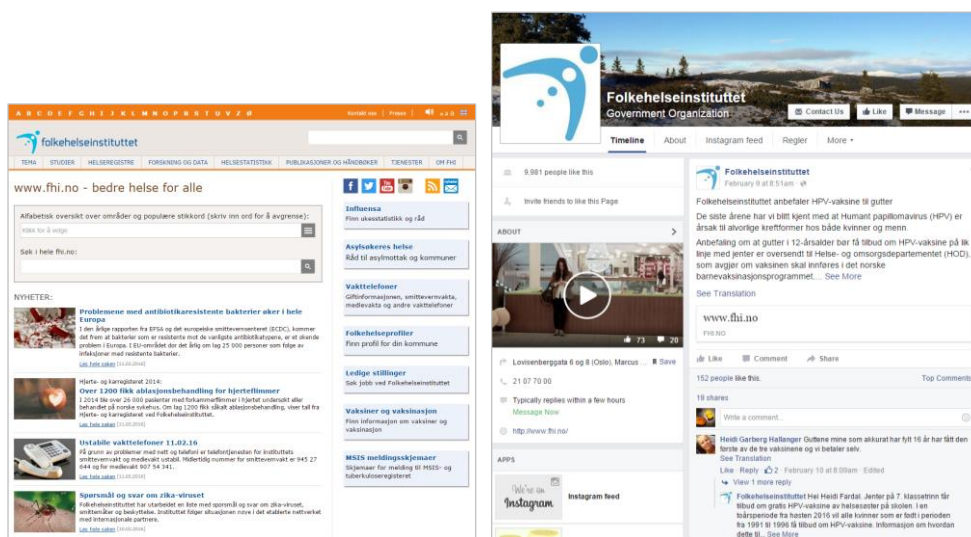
A B C D E F G H I J K L M N O P R S T U V Z Ø

Kontakt oss | Presse | Lytt

folkehelseinstituttet

TEMA | STUDIER | HELSEREGISTRE | FORSKNING OG DATA | HELSESTATISTIKK | PUBLIKASJONER OG HÅNDBØKER | TJENESTER | OM FHI

www.fhi.no - bedre helse for alle

Alfabetisk oversikt over områder og populære stikkord (skriv inn ord for å avgrense):

Søk i hele fhi.no:

NYHETER:

Problemene med antibiotikaresistente bakterier øker i hele Europa

I den årlige rapporten fra EFSA og det europeiske smittevernsenteret (ECDC), kommer det frem at bakterier som er resistente mot de vanligste antibiotikatypene, er et økende problem i Europa. I EU-området dør det årlig om lag 25 000 personer som følge av infeksjoner med resistente bakterier.

Hjerte- og karregisteret 2014:
Over 1200 fikk ablasjonsbehandling for hjerteflimmer

I 2014 ble over 26 000 pasienter med forkammerflimmer i hjertet undersøkt eller behandlet på norske sykehus. Om lag 1200 fikk såkalt ablasjonsbehandling, viser tall fra Hjerte- og karregisteret ved Folkehelseinstituttet.

Ustabile vakttelefoner 11.02.16

På grunn av problemer med nett og telefoni er telefontjenesten for instituttets smittevernvakt og medievakt ustabil. Midlertidig nummer for smittevernvakt er 945 27 644 og for medievakt 907 54 341.

Spørsmål og svar om zika-viruset

Folkehelseinstituttet har utarbeidet en liste med spørsmål og svar om zika-viruset, smittemåter og beskyttelse. Instituttet følger situasjonen nøye i det etablerte nettverket med internasjonale partnere.

Influensa
Finn ukesstatistikk og råd

Asylsøkeres helse
Råd til asylmottak og kommuner

Vakttelefoner
Giftinformasjonen, smittevernvakta, medievakta og andre vakttelefoner

Folkehelseprofiler
Finn profil for din kommune

Ledige stillinger
Søk jobb ved Folkehelseinstituttet

Vaksiner og vaksinasjon
Finn informasjon om vaksiner og vaksinasjon

MSIS meldingsskjemaer
Skjemaer for melding til MSIS- og tuberkuloseregisteret

Folkehelseinstituttet
Government Organization

Contact Us | Like | Message

Timeline | About | Instagram feed | Regler | More

9,981 people like this

Invite friends to like this Page

ABOUT

73 | 20

Lovisenberggata 6 og 8 (Oslo), Marcus ... Save

21 07 70 00

Typically replies within a few hours
Message Now

http://www.fhi.no/

APPS

Instagram feed

Folkehelseinstituttet
February 9 at 8:51am

Folkehelseinstituttet anbefaler HPV-vaksine til gutter

De siste årene har vi blitt kjent med at Humant papillomavirus (HPV) er årsak til alvorlige kreftformer hos både kvinner og menn.

Anbefaling om at gutter i 12-årsalder bør få tilbud om HPV-vaksine på lik linje med jenter er oversendt til Helse- og omsorgsdepartementet (HOD), som avgjør om vaksinen skal innføres i det norske barnevaksinasjonsprogrammet.... See More

See Translation

www.fhi.no
FHI.NO

Like | Comment | Share

152 people like this. | Top Comments

19 shares

Write a comment...

Heidi Garberg Hallanger Guttene mine som akkurat har fylt 16 år har fått den første av de tre vaksinene og vi betaler selv.
See Translation
Like · Reply · 2 · February 10 at 8:09am · Edited

View 1 more reply

Folkehelseinstituttet Hei Heidi Fardal. Jenter på 7. klassetrinn får tilbud om gratis HPV-vaksine av helsesøster på skolen. I en toårsperiode fra høsten 2016 vil alle kvinner som er født i perioden fra 1991 til 1996 få tilbud om HPV-vaksine. Informasjon om hvordan dette til... See More